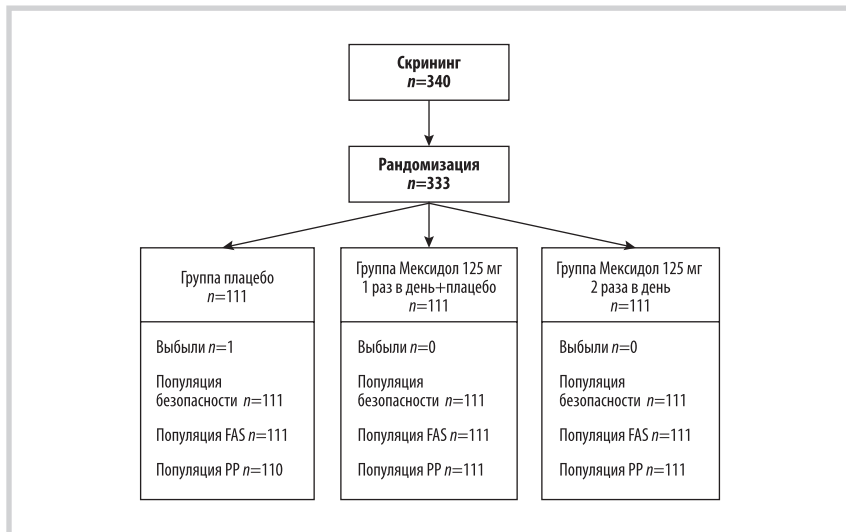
Скрининг
$n$=340

Рандомизация
$n$=333

Группа плацебо
$n$=111

Выбыли $n$=1

Популяция безопасности $n$=111

Популяция FAS $n$=111

Популяция PP $n$=110

Группа Мексидол 125 мг 1 раз в день+плацебо
$n$=111

Выбыли $n$=0

Популяция безопасности $n$=111

Популяция FAS $n$=111

Популяция PP $n$=111

Группа Мексидол 125 мг 2 раза в день
$n$=111

Выбыли $n$=0

Популяция безопасности $n$=111

Популяция FAS $n$=111

Популяция PP $n$=111